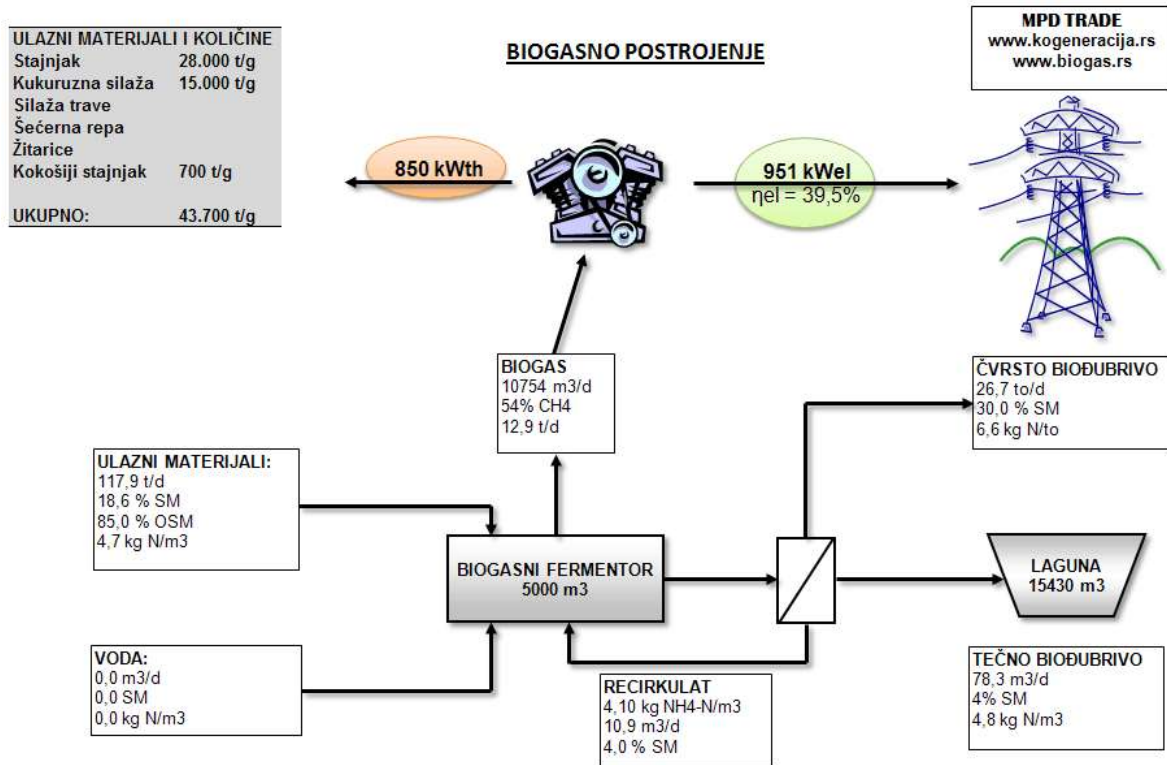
| ULAZNI MATERIJALI I KOLIČINE | |
|---|---|
| Stajnjak | 28.000 t/g |
| Kukuruzna silaža | 15.000 t/g |
| Silaža trave | |
| Šećerna repa | |
| Žitarice | |
| Kokošiji stajnjak | 700 t/g |
| UKUPNO: | 43.700 t/g |

BIOGASNO POSTROJENJE

MPD TRADE
www.kogeneracija.rs
www.biogas.rs

850 kWth

951 kWel
ηel = 39,5%

BIOGAS
10754 m3/d
54% CH4
12,9 t/d

ČVRSTO BIOĐUBRIVO
26,7 to/d
30,0 % SM
6,6 kg N/to

ULAZNI MATERIJALI:
117,9 t/d
18,6 % SM
85,0 % OSM
4,7 kg N/m3

BIOGASNI FERMENTOR
5000 m3

LAGUNA
15430 m3

VODA:
0,0 m3/d
0,0 SM
0,0 kg N/m3

RECIRKULAT
4,10 kg NH4-N/m3
10,9 m3/d
4,0 % SM

TEČNO BIOĐUBRIVO
78,3 m3/d
4% SM
4,8 kg N/m3